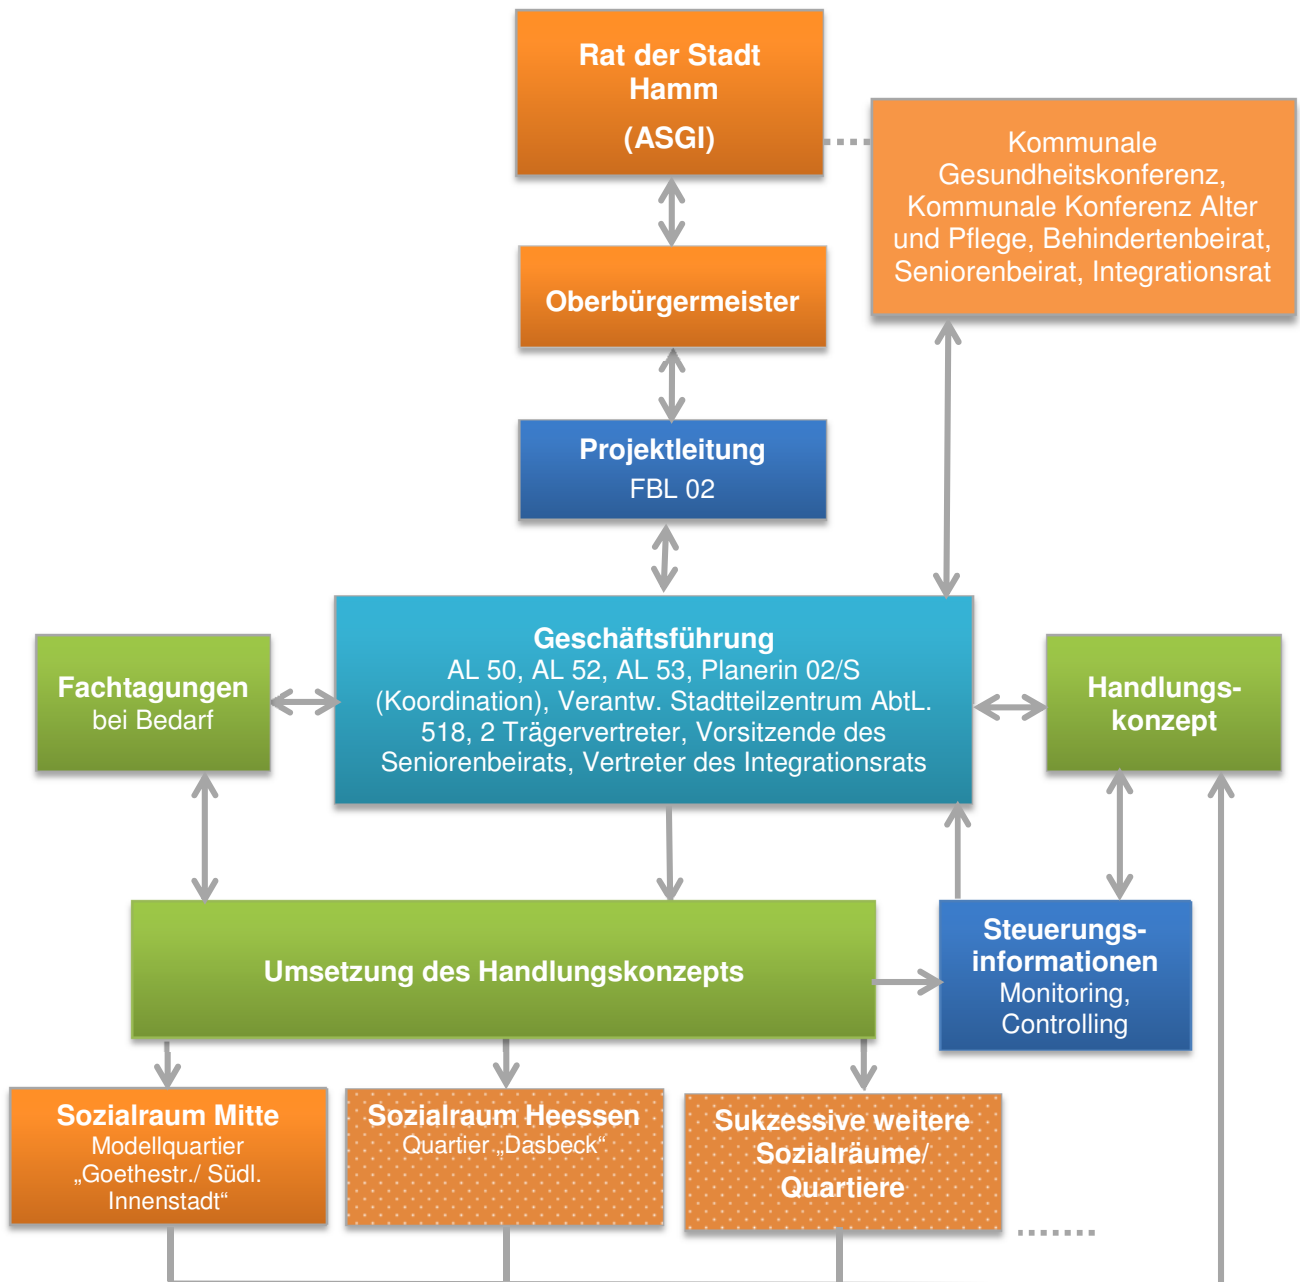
Rat der Stadt Hamm

(ASGI)

Kommunale Gesundheitskonferenz, Kommunale Konferenz Alter und Pflege, Behindertenbeirat, Seniorenbeirat, Integrationsrat

Oberbürgermeister

Projektleitung
FBL 02

Geschäftsführung
AL 50, AL 52, AL 53, Planerin 02/S (Koordination), Verantw. Stadtteilzentrum AbtL. 518, 2 Trägervertreter, Vorsitzende des Seniorenbeirats, Vertreter des Integrationsrats

Fachtagungen
bei Bedarf

Handlungskonzept

Umsetzung des Handlungskonzepts

Steuerungsinformationen
Monitoring, Controlling

Sozialraum Mitte
Modellquartier „Goethestr./ Südl. Innenstadt"

Sozialraum Heessen
Quartier „Dasbeck"

Sukzessive weitere Sozialräume/ Quartiere

.......